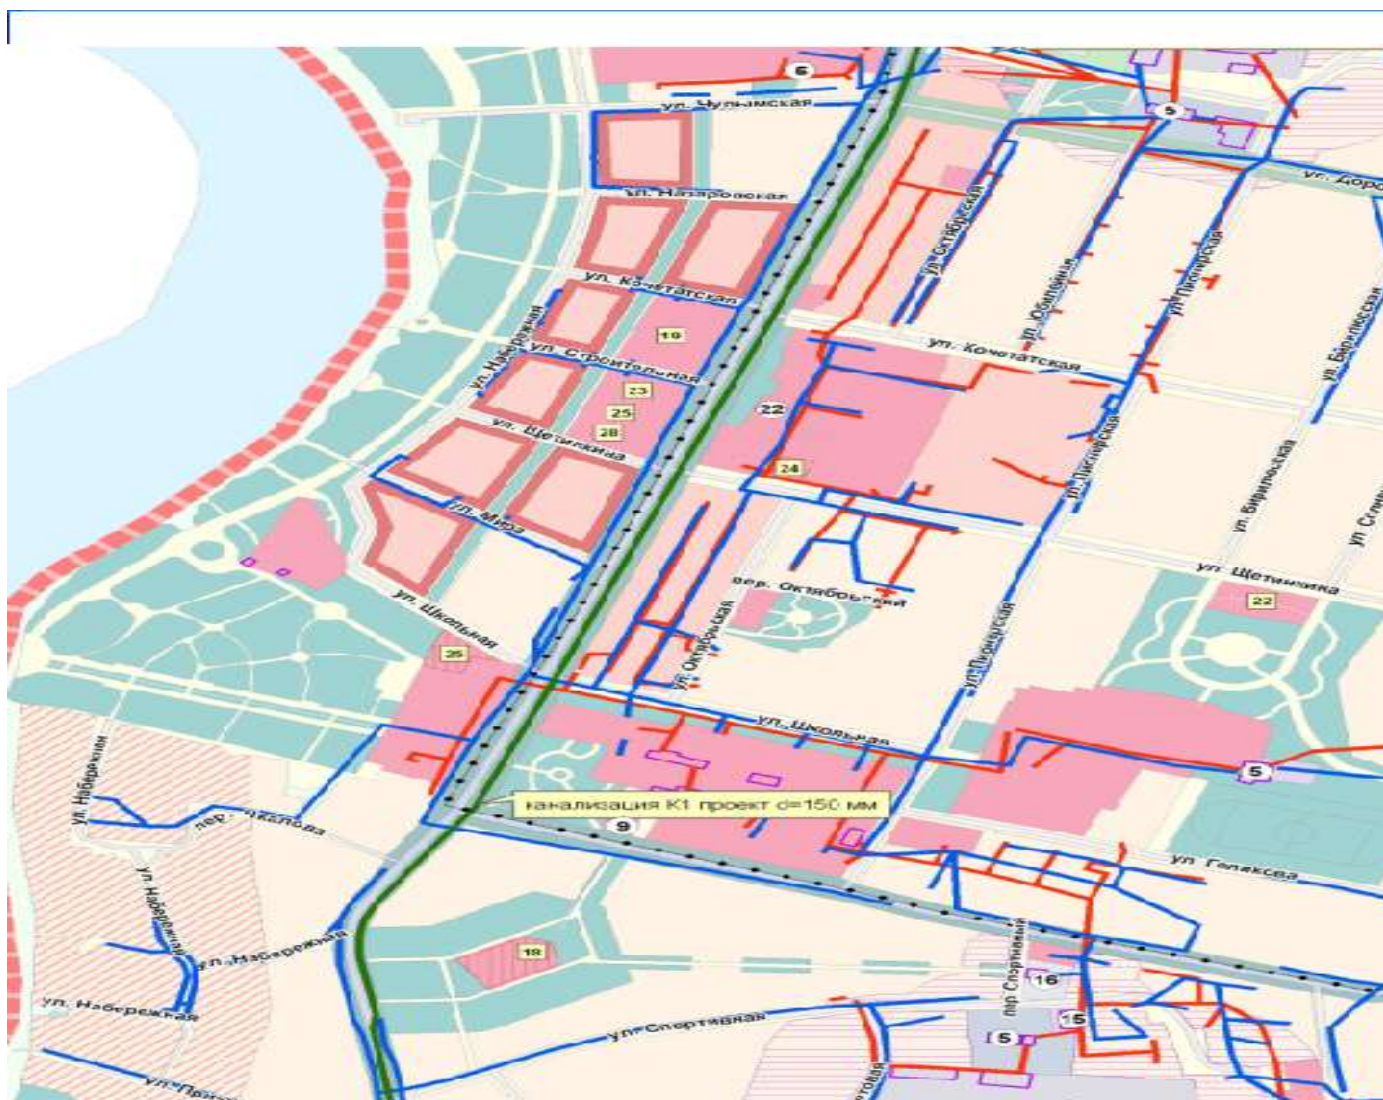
6
ул. Чулымская
5
ул. Назаровская
ул. Доро
ул. Кочетатская
ул. Октябрьская
ул. Юбилейная
ул. Пионерская
ул. Бирилюсская
ул. Набережная
ул. Строительная
19
23
25
28
22
ул. Кочетатская
ул. Щетинкина
24
ул. Пионерская
ул. Бирилюсская
ул. Мира
пер. Октябрьский
ул. Щетинкина
22
ул. Школьная
35
ул. Октябрьская
ул. Пионерская
ул. Школьная
5
ул. Набережная
пер. Чкалова
канализация К1 проект d=150 мм
9
ул. Гагарина
ул. Набережная
ул. Набережная
18
пер. Спортивный
16
ул. Набережная
ул. Спортивная
15
5
ул. При